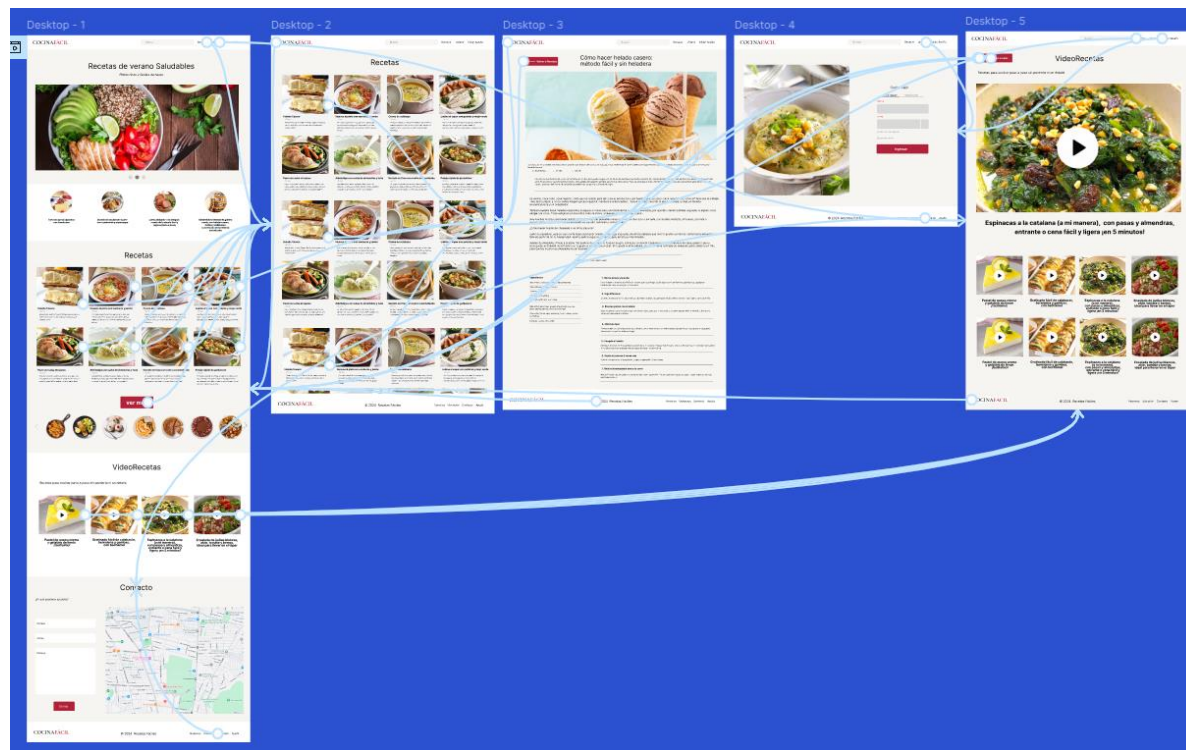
Desktop - 1

COCINAFÁCIL

Recetas de verano Saludables

Recetas

ver más

VideoRecetas

Contacto

Enviar

COCINAFÁCIL

Desktop - 2

COCINAFÁCIL

Recetas

COCINAFÁCIL

Desktop - 3

COCINAFÁCIL

Cómo hacer helado casero: método fácil y sin heladera

Desktop - 4

COCINAFÁCIL

Registrar

COCINAFÁCIL

Desktop - 5

COCINAFÁCIL

VideoRecetas

Espinacas a la catalana (a mi manera), con pasas y almendras, entrante o cena fácil y ligera ¡en 5 minutos!

COCINAFÁCIL

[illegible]